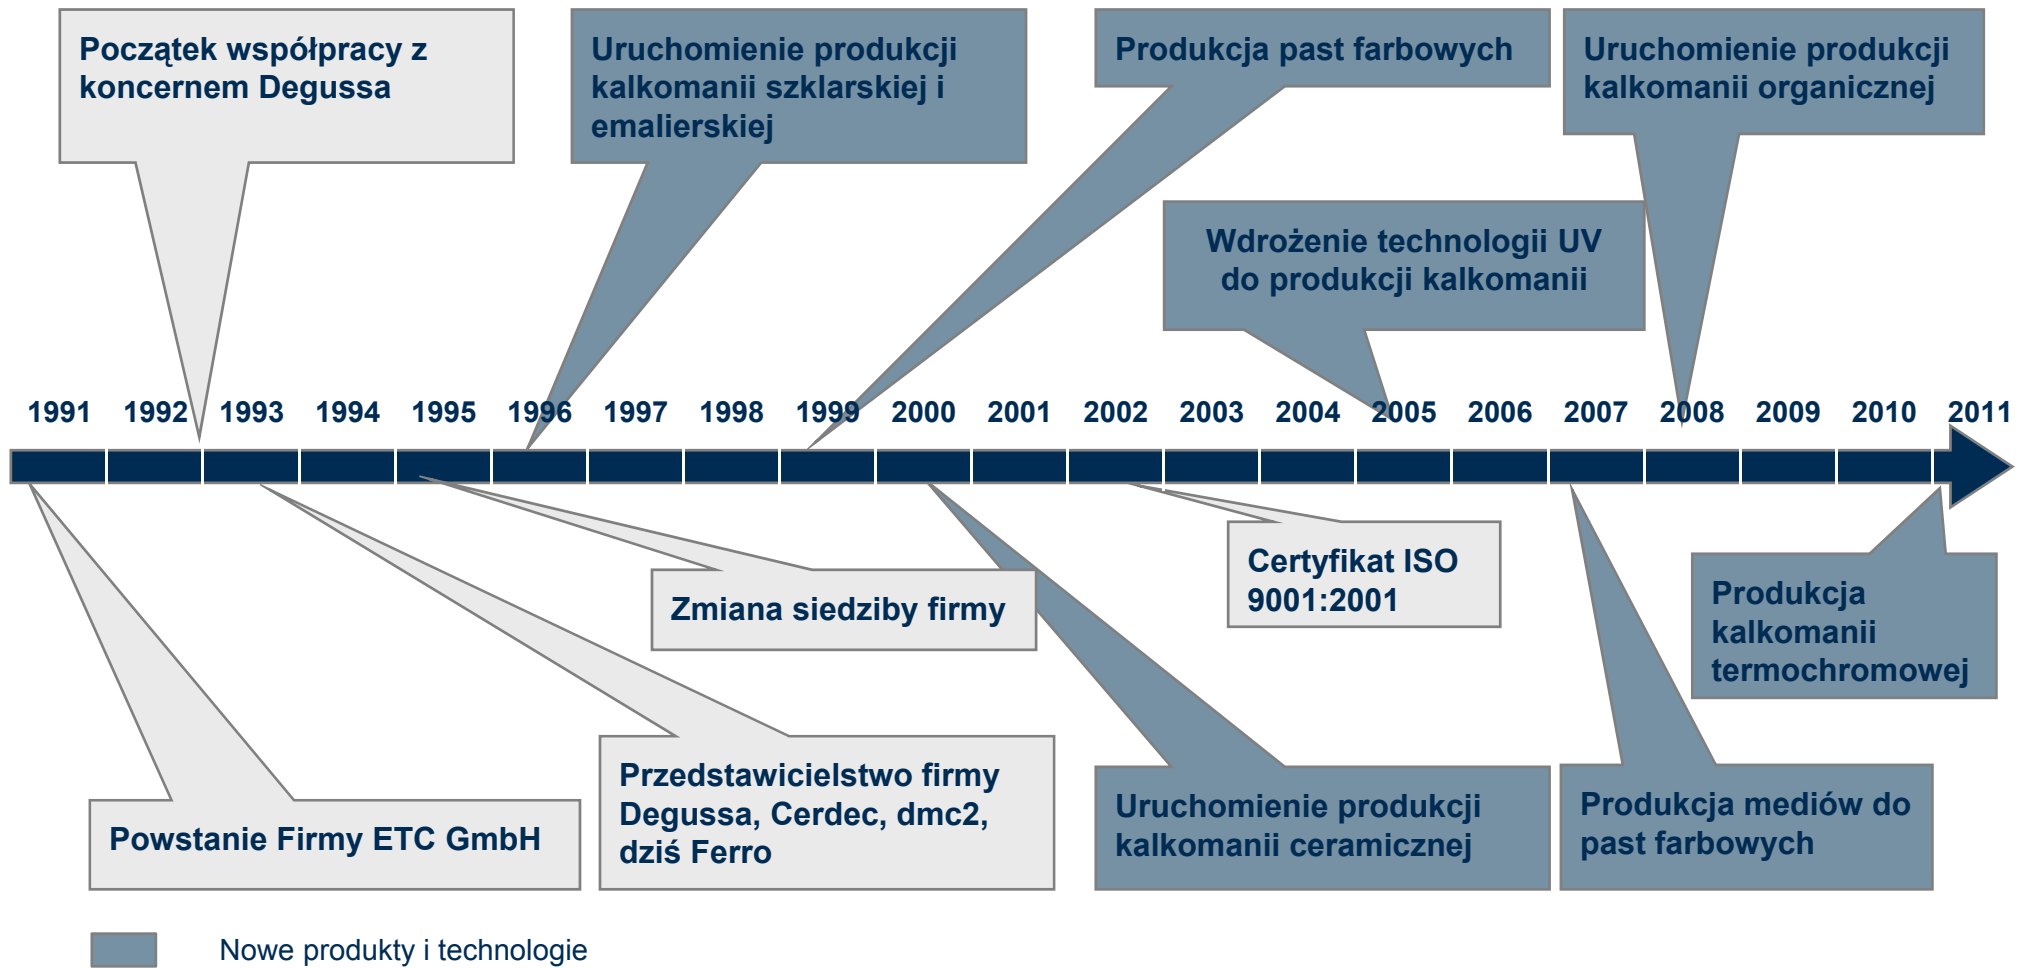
Początek współpracy z koncernem Degussa

Uruchomienie produkcji kalkomanii szklarskiej i emalierskiej

Produkcja past farbowych

Uruchomienie produkcji kalkomanii organicznej

Wdrożenie technologii UV do produkcji kalkomanii

1991 1992 1993 1994 1995 1996 1997 1998 1999 2000 2001 2002 2003 2004 2005 2006 2007 2008 2009 2010 2011

Zmiana siedziby firmy

Certyfikat ISO 9001:2001

Produkcja kalkomanii termochromowej

Powstanie Firmy ETC GmbH

Przedstawicielstwo firmy Degussa, Cerdec, dmc2, dziś Ferro

Uruchomienie produkcji kalkomanii ceramicznej

Produkcja mediów do past farbowych

Nowe produkty i technologie